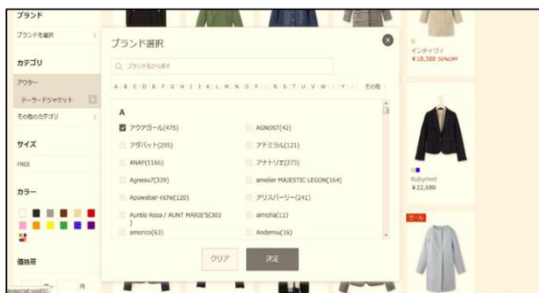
ブランド

ブランドを選択

カテゴリ

アウター

テーラードジャケット

その他のカテゴリ

サイズ

FREE

カラー

価格帯

円

ブランド選択

ブランド名から探す

A B C D E F G H I J K L M N O P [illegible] R S T U V W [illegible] Y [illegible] その他

A

| | |
|---|---|
| アクアガール(475) | AGNOST(42) |
| アダバット(295) | アドミラル(121) |
| ANAP(1166) | アナトリエ(273) |
| Agreeau?(339) | atelier MAJESTIC LEGON(164) |
| Apuweiser-riche(120) | アリスバーリー(241) |
| Auntie Rosa / AUNT MARIE'S(303) | almoha(11) |
| americo(63) | Andemiu(16) |

クリア

決定

インディヴィ
¥18,360 30%OFF

Rubymet
¥22,680

セール

javascript:void(0)